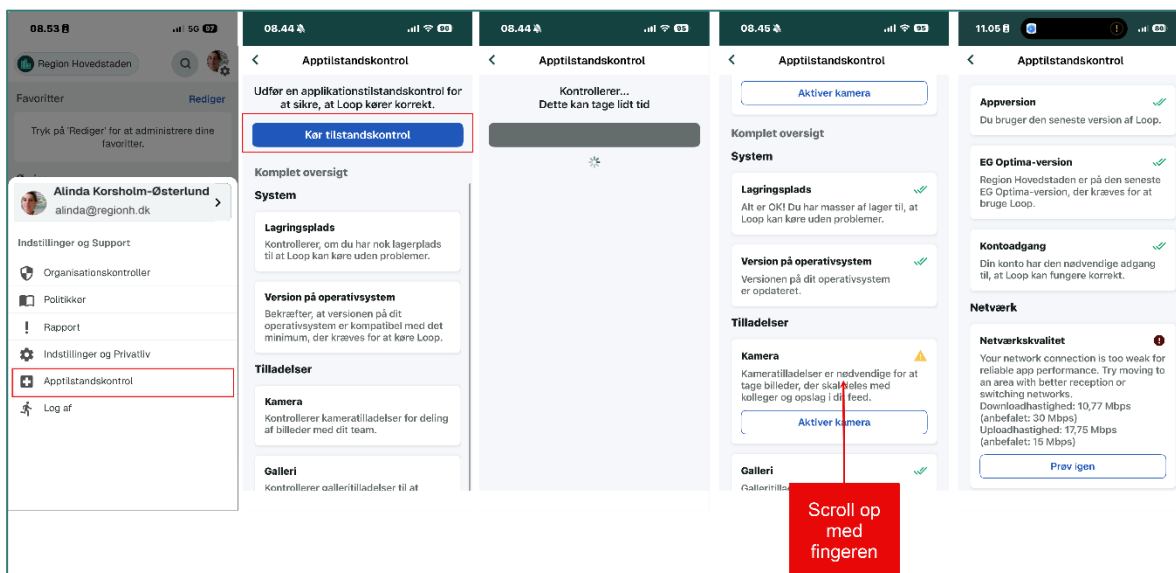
08.53 5G 87

Region Hovedstaden

Favoritter Rediger

Tryk på 'Rediger' for at administrere dine favoritter.

Alinda Korsholm-Østerlund
alinda@regionh.dk

Indstillinger og Support

Organisationskontroller

Politikker

Rapport

Indstillinger og Privatliv

Apptilstandskontrol

Log af

08.44 88

Apptilstandskontrol

Udfør en applikationstilstandskontrol for at sikre, at Loop kører korrekt.

Kør tilstandskontrol

Komplet oversigt

System

Lagringsplads
Kontrollerer, om du har nok lagerplads til at Loop kan køre uden problemer.

Version på operativsystem
Bekræfter, at versionen på dit operativsystem er kompatibel med det minimum, der kræves for at køre Loop.

Tilladelser

Kamera
Kontrollerer kameratilladelser for deling af billeder med dit team.

Galleri
Kontrollerer galleritilladelser til at

08.44 85

Apptilstandskontrol

Kontrollerer...
Dette kan tage lidt tid

08.45 85

Apptilstandskontrol

Aktiver kamera

Komplet oversigt

System

Lagringsplads
Alt er OK! Du har masser af lager til, at Loop kan køre uden problemer.

Version på operativsystem
Versionen på dit operativsystem er opdateret.

Tilladelser

Kamera
Kameratilladelser er nødvendige for at tage billeder, der skal deles med kolleger og opslag i dit feed.

Aktiver kamera

Galleri
Galleritil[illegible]

Scroll op med fingeren

11.05 84

Apptilstandskontrol

Appversion
Du bruger den seneste version af Loop.

EG Optima-version
Region Hovedstaden er på den seneste EG Optima-version, der kræves for at bruge Loop.

Kontoadgang
Din konto har den nødvendige adgang til, at Loop kan fungere korrekt.

Netværk

Netværkskvalitet
Your network connection is too weak for reliable app performance. Try moving to an area with better reception or switching networks.
Downloadhastighed: 10,77 Mbps (anbefalet: 30 Mbps)
Uploadhastighed: 17,75 Mbps (anbefalet: 15 Mbps)

Prøv igen